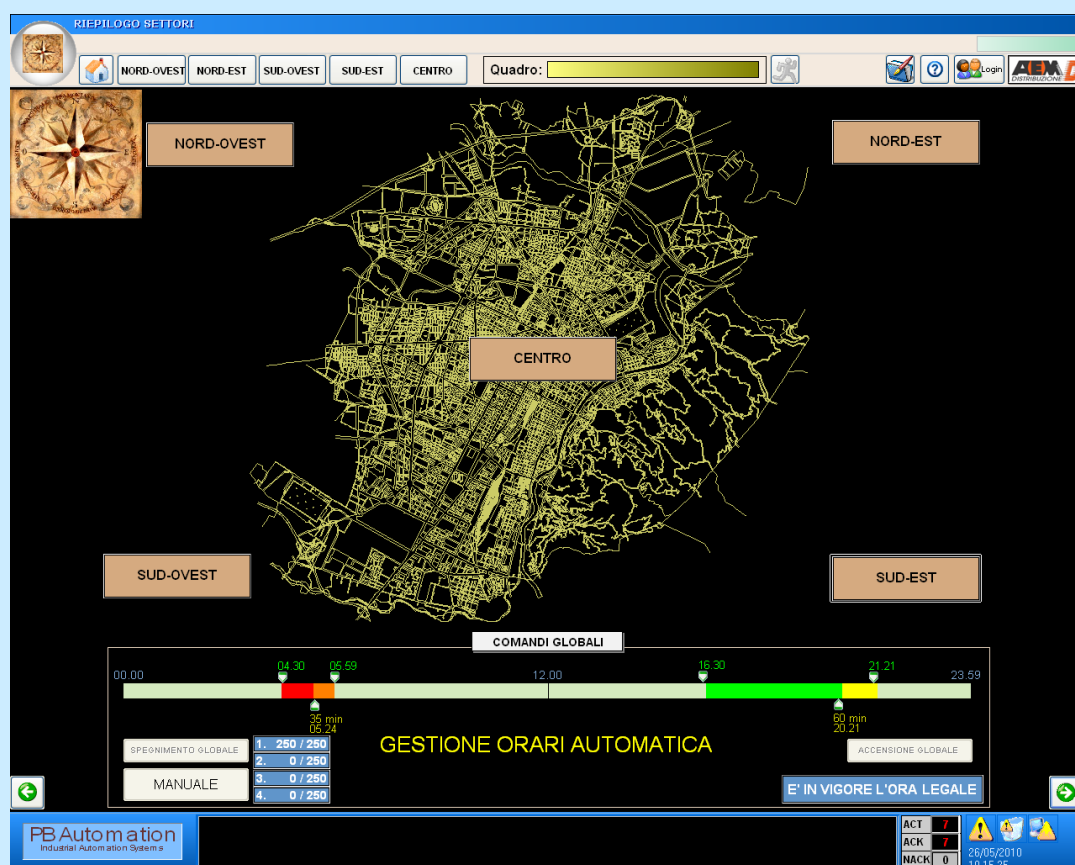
RIEPILOGO SETTORI

NORD-OVEST NORD-EST SUD-OVEST SUD-EST CENTRO

Quadro:

Login

AEM DISTRIBUZIONE

NORD-OVEST

NORD-EST

CENTRO

SUD-OVEST

SUD-EST

COMANDI GLOBALI

00.00 04.30 05.59 12.00 16.30 21.21 23.59

35 min
05.24

60 min
20.21

SPEGNIMENTO GLOBALE

1. 250 / 250
2. 0 / 250
3. 0 / 250
4. 0 / 250

GESTIONE ORARI AUTOMATICA

ACCENSIONE GLOBALE

MANUALE

E' IN VIGORE L'ORA LEGALE

PB Automation
Industrial Automation Systems

ACT 7
ACK 7
NACK 0

26/05/2010
10.15.25